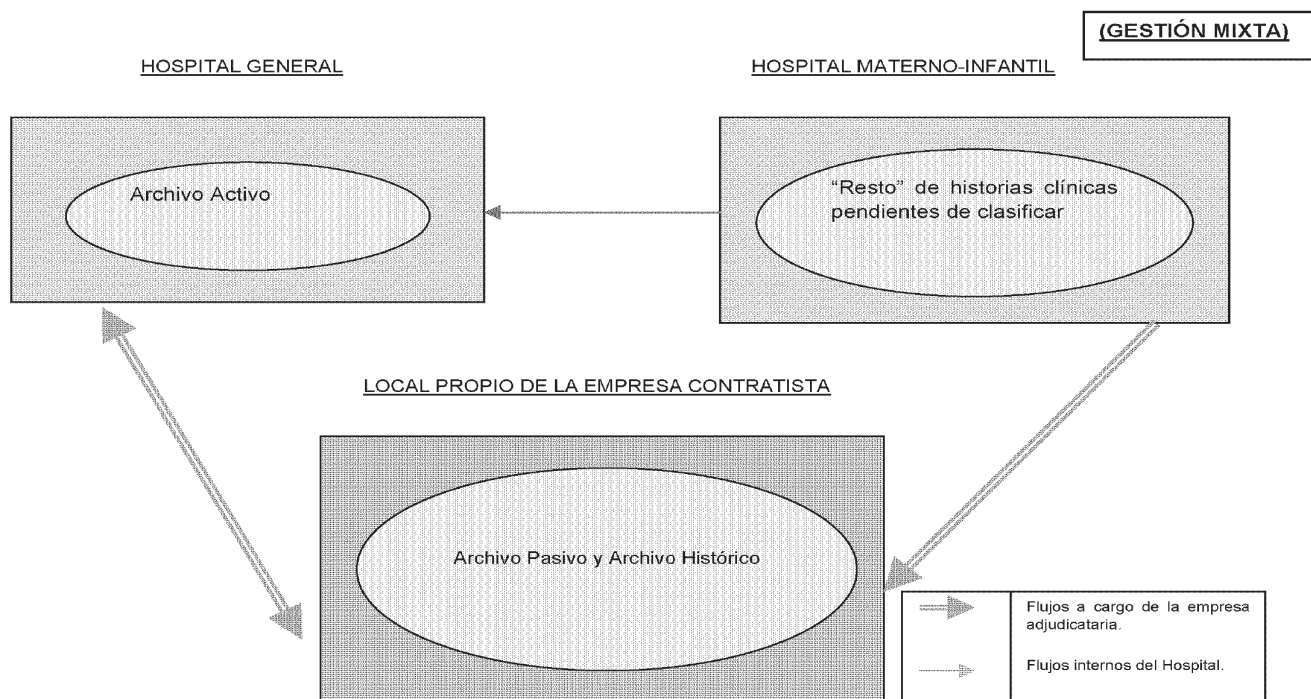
(GESTIÓN MIXTA)

HOSPITAL GENERAL

HOSPITAL MATERNO-INFANTIL

Archivo Activo

"Resto" de historias clínicas pendientes de clasificar

LOCAL PROPIO DE LA EMPRESA CONTRATISTA

Archivo Pasivo y Archivo Histórico

| | |
|---|---|
| | Flujos a cargo de la empresa adjudicataria. |
| | Flujos internos del Hospital. |